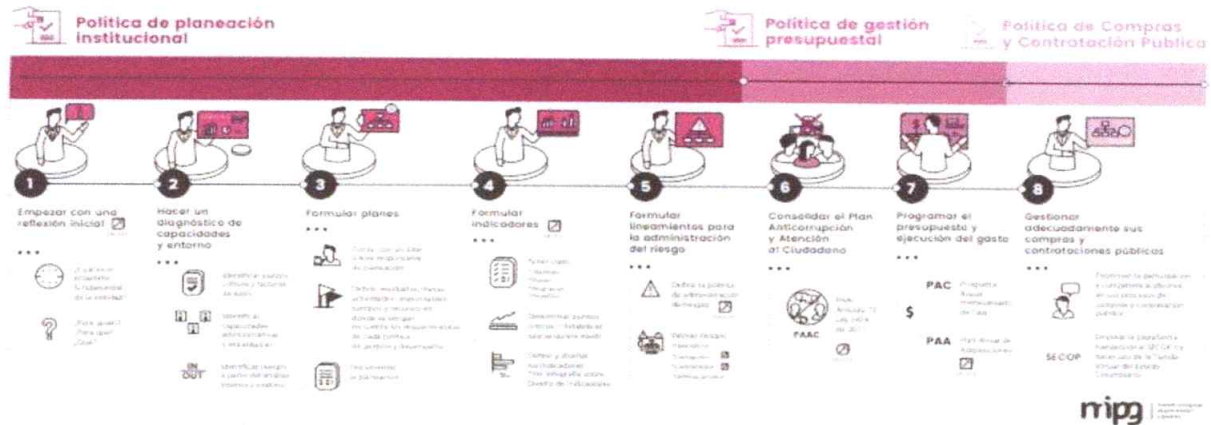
Política de planeación institucional

Política de gestión presupuestal

Política de Compras y Contratación Pública

1
Empezar con una reflexión inicial

¿Cuál es el propósito fundamental de la entidad?

¿Para quién? ¿Para qué? ¿Qué?

2
Hacer un diagnóstico de capacidades y entorno

Identificar nuestra cultura y factores de éxito

Identificar capacidades institucionales y entidades

IN OUT Identificar riesgos a partir del análisis interno y externo

3
Formular planes

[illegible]

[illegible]

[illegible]

4
Formular indicadores

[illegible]

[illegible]

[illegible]

5
Formular lineamientos para la administración del riesgo

Definir la política de administración de riesgos

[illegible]

6
Consolidar el Plan Anticorrupción y Atención al Ciudadano

PAAC

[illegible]

7
Programar el presupuesto y ejecución del gasto

PAC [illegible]

$

PAA Plan Anual de Adquisiciones

8
Gestionar adecuadamente sus compras y contrataciones públicas

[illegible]

SECOP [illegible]

mipg